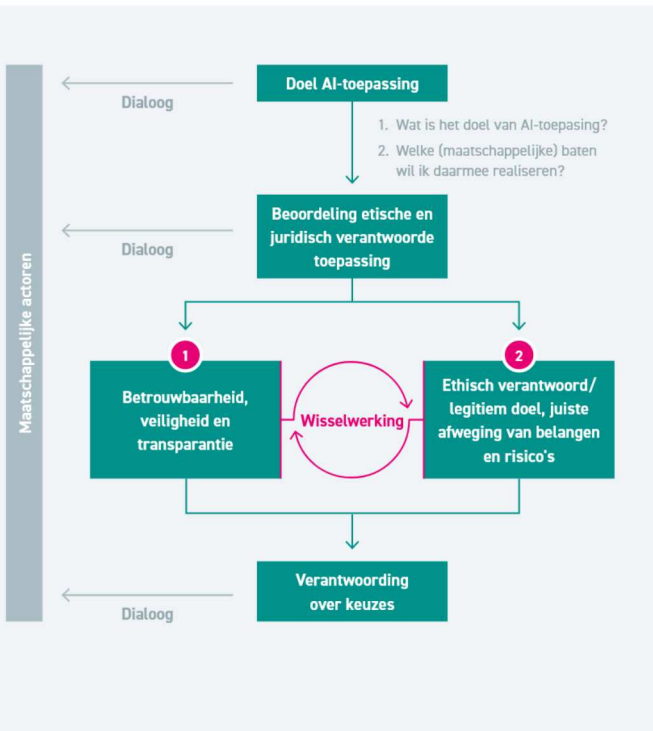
Maatschappelijke actoren

Dialoog

Doel AI-toepassing

1. Wat is het doel van AI-toepasing?
2. Welke (maatschappelijke) baten wil ik daarmee realiseren?

Dialoog

Beoordeling etische en juridisch verantwoorde toepassing

1

Betrouwbaarheid, veiligheid en transparantie

Wisselwerking

2

Ethisch verantwoord/ legitiem doel, juiste afweging van belangen en risico's

Verantwoording over keuzes

Dialoog